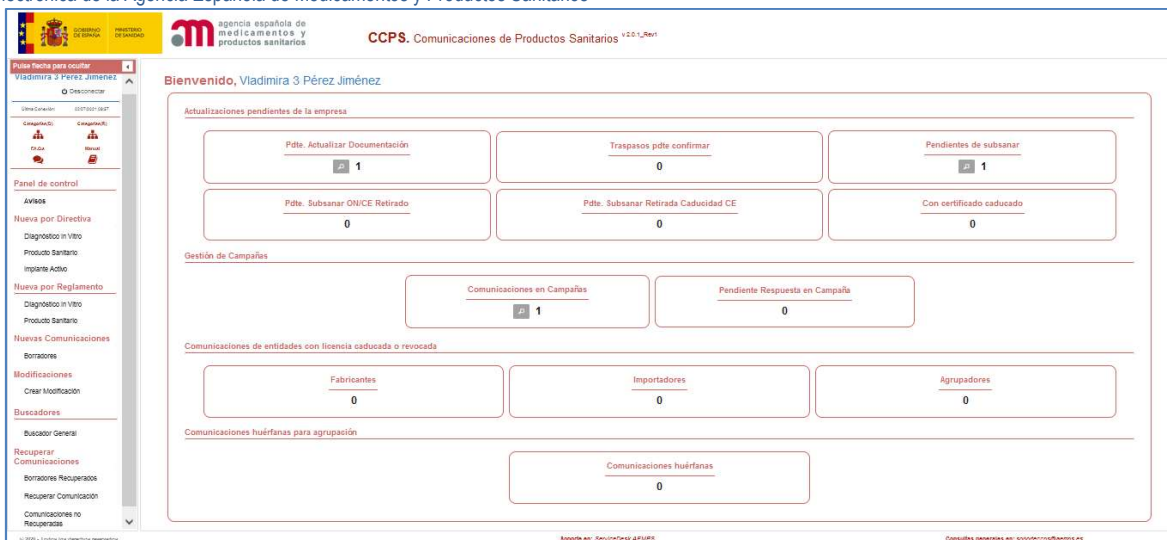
electrónica de la Agencia Española de Medicamentos y Productos Sanitarios

GOBIERNO DE ESPAÑA MINISTERIO DE SANIDAD

agencia española de medicamentos y productos sanitarios

CCPS. Comunicaciones de Productos Sanitarios v2.0.1_Rev1

Pulse flecha para ocultar
Vladimira 3 Pérez Jiménez
Desconectar

Última Conexión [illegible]

Categorías(C) Categorías(R)

FAQs Manual

Panel de control
Avisos

Nueva por Directiva
Diagnóstico In Vitro
Producto Sanitario
Implante Activo

Nueva por Reglamento
Diagnóstico In Vitro
Producto Sanitario

Nuevas Comunicaciones
Borradores

Modificaciones
Crear Modificación

Buscadores
Buscador General

Recuperar Comunicaciones
Borradores Recuperados
Recuperar Comunicación
Comunicaciones no Recuperadas

Bienvenido, Vladimira 3 Pérez Jiménez

Actualizaciones pendientes de la empresa

Pdte. Actualizar Documentación
1

Traspasos pdte confirmar
0

Pendientes de subsanar
1

Pdte. Subsanar ON/CE Retirado
0

Pdte. Subsanar Retirada Caducidad CE
0

Con certificado caducado
0

Gestión de Campañas

Comunicaciones en Campañas
1

Pendiente Respuesta en Campaña
0

Comunicaciones de entidades con licencia caducada o revocada

Fabricantes
0

Importadores
0

Agrupadores
0

Comunicaciones huérfanas para agrupación

Comunicaciones huérfanas
0

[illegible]

Soporte en: ServiceDesk AEMPS

Consultas generales en: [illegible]@aemps.es